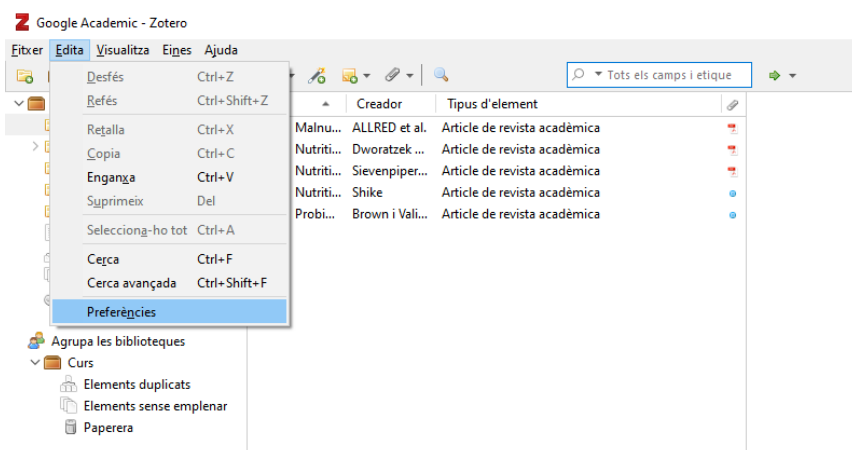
Google Academic - Zotero

Fitxer Edita Visualitza Eines Ajuda

| Desfés | Ctrl+Z |
|---|---|
| Refés | Ctrl+Shift+Z |
| Retalla | Ctrl+X |
| Copia | Ctrl+C |
| Enganxa | Ctrl+V |
| Suprimeix | Del |
| Selecciona-ho tot | Ctrl+A |
| Cerca | Ctrl+F |
| Cerca avançada | Ctrl+Shift+F |
| Preferències | |

Tots els camps i etique

| | Creador | Tipus d'element |
|---|---|---|
| Malnu... | ALLRED et al. | Article de revista acadèmica |
| Nutriti... | Dworatzek ... | Article de revista acadèmica |
| Nutriti... | Sievenpiper... | Article de revista acadèmica |
| Nutriti... | Shike | Article de revista acadèmica |
| Probi... | Brown i Vali... | Article de revista acadèmica |

Agrupa les biblioteques
Curs
Elements duplicats
Elements sense emplenar
Paperera